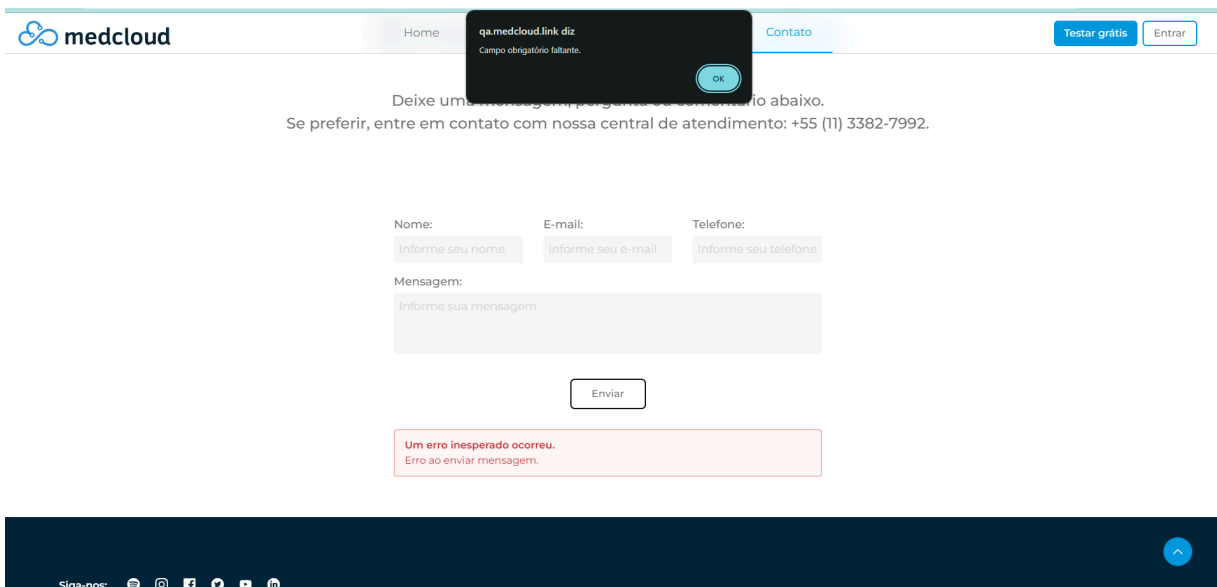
medcloud

Home

qa.medcloud.link diz
Campo obrigatório faltante.
OK

Contato

Testar grátis
Entrar

Deixe uma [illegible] abaixo.
Se preferir, entre em contato com nossa central de atendimento: +55 (11) 3382-7992.

Nome:
Informe seu nome
E-mail:
Informe seu e-mail
Telefone:
Informe seu telefone
Mensagem:
Informe sua mensagem

Enviar

Um erro inesperado ocorreu.
Erro ao enviar mensagem.

Siga-nos: